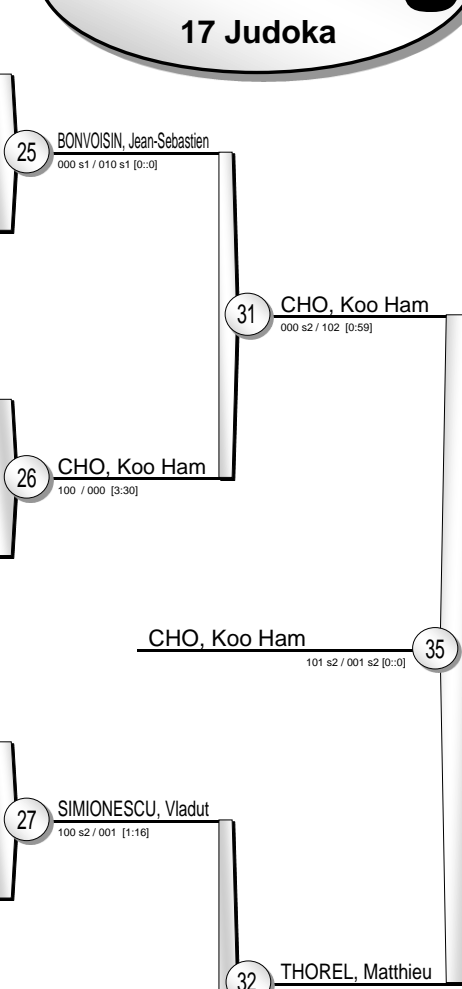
17 Judoka

25 BONVOISIN, Jean-Sebastien
000 s1 / 010 s1 [0::0]

31 CHO, Koo Ham
000 s2 / 102 [0:59]

26 CHO, Koo Ham
100 / 000 [3:30]

CHO, Koo Ham
35
101 s2 / 001 s2 [0::0]

27 SIMIONESCU, Vladut
100 s2 / 001 [1:16]

32 THOREL, Matthieu